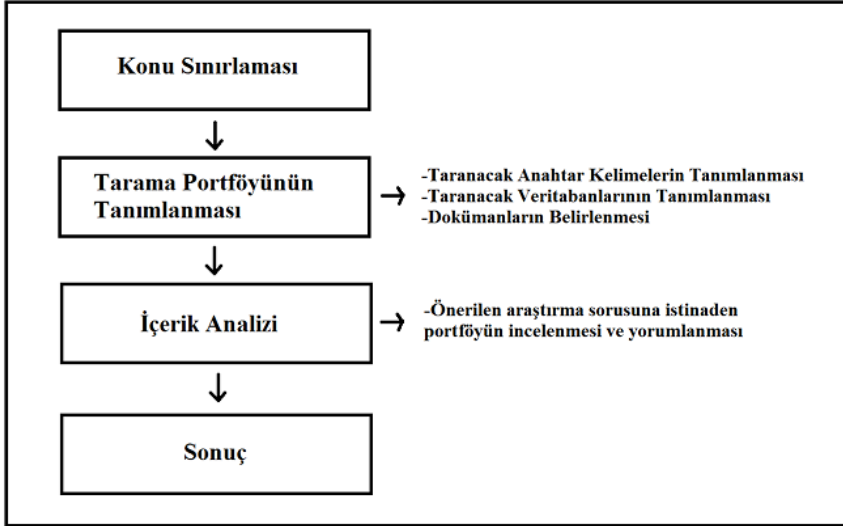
Konu Sınırlaması

Tarama Portföyünün Tanımlanması

-Taranacak Anahtar Kelimelerin Tanımlanması
-Taranacak Veritabanlarının Tanımlanması
-Dokümanların Belirlenmesi

İçerik Analizi

-Önerilen araştırma sorusuna istinaden portföyün incelenmesi ve yorumlanması

Sonuç